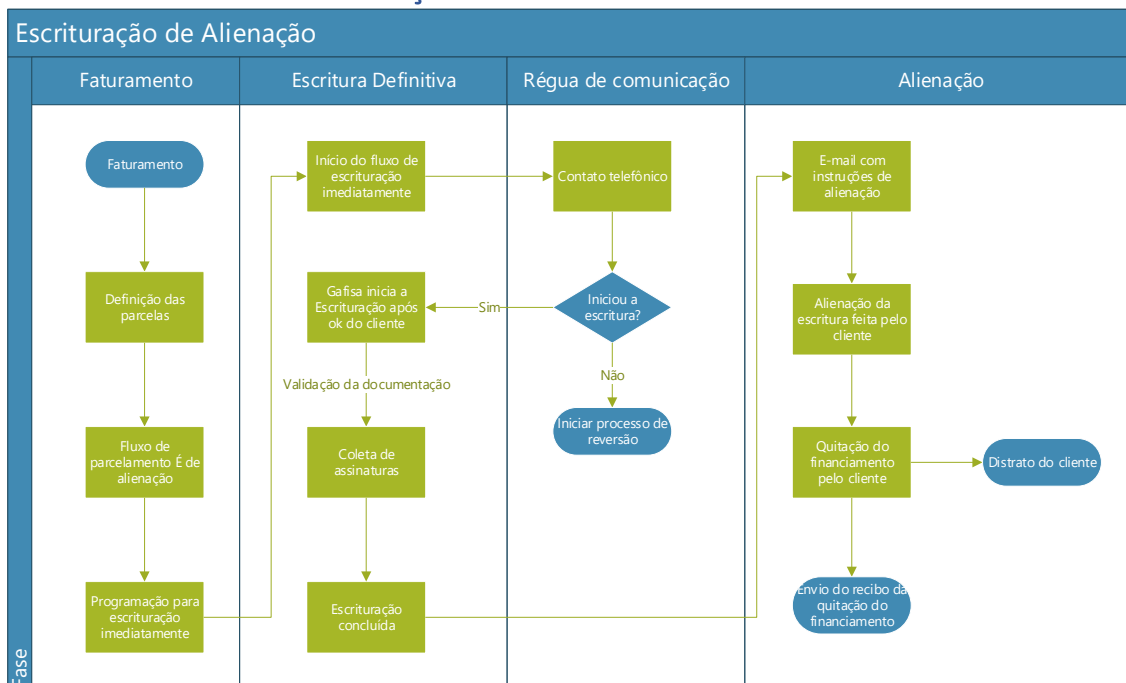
Escrituração de Alienação

Faturamento

Escritura Definitiva

Régua de comunicação

Alienação

Faturamento

Definição das parcelas

Fluxo de parcelamento É de alienação

Programação para escrituração imediatamente

Início do fluxo de escrituração imediatamente

Gafisa inicia a Escrituração após ok do cliente

Validação da documentação

Coleta de assinaturas

Escrituração concluída

Contato telefônico

Iniciou a escritura?

Sim

Não

Iniciar processo de reversão

E-mail com instruções de alienação

Alienação da escritura feita pelo cliente

Quitação do financiamento pelo cliente

Distrato do cliente

Envio do recibo da quitação do financiamento

Fase